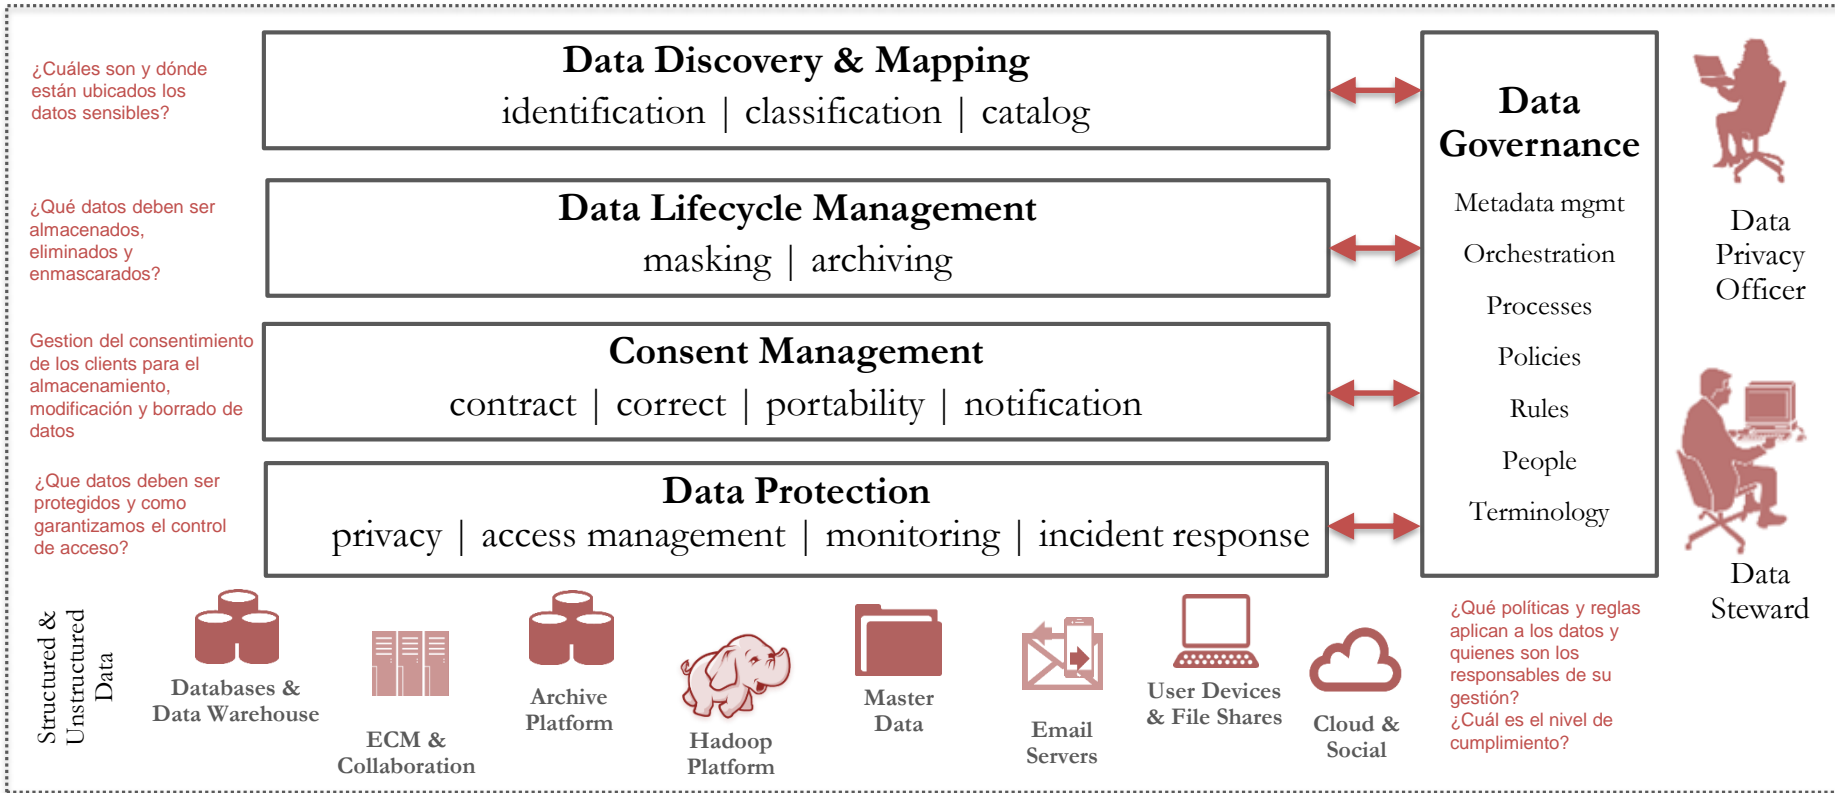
¿Cuáles son y dónde están ubicados los datos sensibles?

Data Discovery & Mapping
identification | classification | catalog

¿Qué datos deben ser almacenados, eliminados y enmascarados?

Data Lifecycle Management
masking | archiving

Gestion del consentimiento de los clients para el almacenamiento, modificación y borrado de datos

Consent Management
contract | correct | portability | notification

¿Que datos deben ser protegidos y como garantizamos el control de acceso?

Data Protection
privacy | access management | monitoring | incident response

Data Governance
Metadata mgmt
Orchestration
Processes
Policies
Rules
People
Terminology

Data Privacy Officer

Data Steward

¿Qué políticas y reglas aplican a los datos y quienes son los responsables de su gestión?
¿Cuál es el nivel de cumplimiento?

Structured & Unstructured Data

Databases & Data Warehouse

ECM & Collaboration

Archive Platform

Hadoop Platform

Master Data

Email Servers

User Devices & File Shares

Cloud & Social